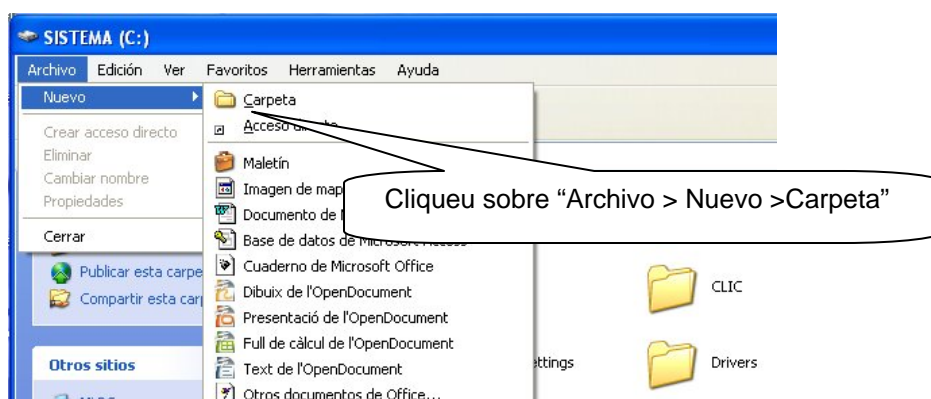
SISTEMA (C:)

Archivo Edición Ver Favoritos Herramientas Ayuda

Nuevo

Crear acceso directo
Eliminar
Cambiar nombre
Propiedades

Cerrar

Carpeta
Acceso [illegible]

Maletín
Imagen de map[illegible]
Documento de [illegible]
Base de datos de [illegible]
Cuaderno de Microsoft Office
Dibuix de l'OpenDocument
Presentació de l'OpenDocument
Full de càlcul de l'OpenDocument
Text de l'OpenDocument
Otros documentos de Office...

Cliqueu sobre “Archivo > Nuevo >Carpeta”

Publicar esta carpe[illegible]
Compartir esta carp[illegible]

Otros sitios

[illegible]ttings

CLIC

Drivers